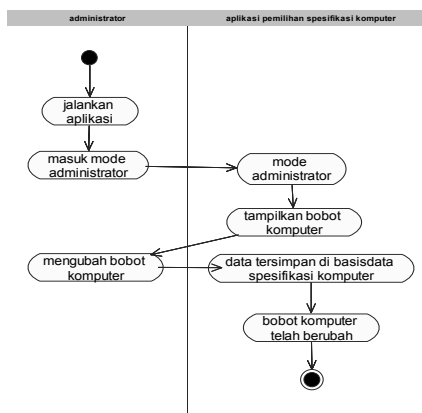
administrator

aplikasi pemilihan spesifikasi komputer

jalankan aplikasi

masuk mode administrator

mode administrator

tampilkan bobot komputer

mengubah bobot komputer

data tersimpan di basisdata spesifikasi komputer

bobot komputer telah berubah